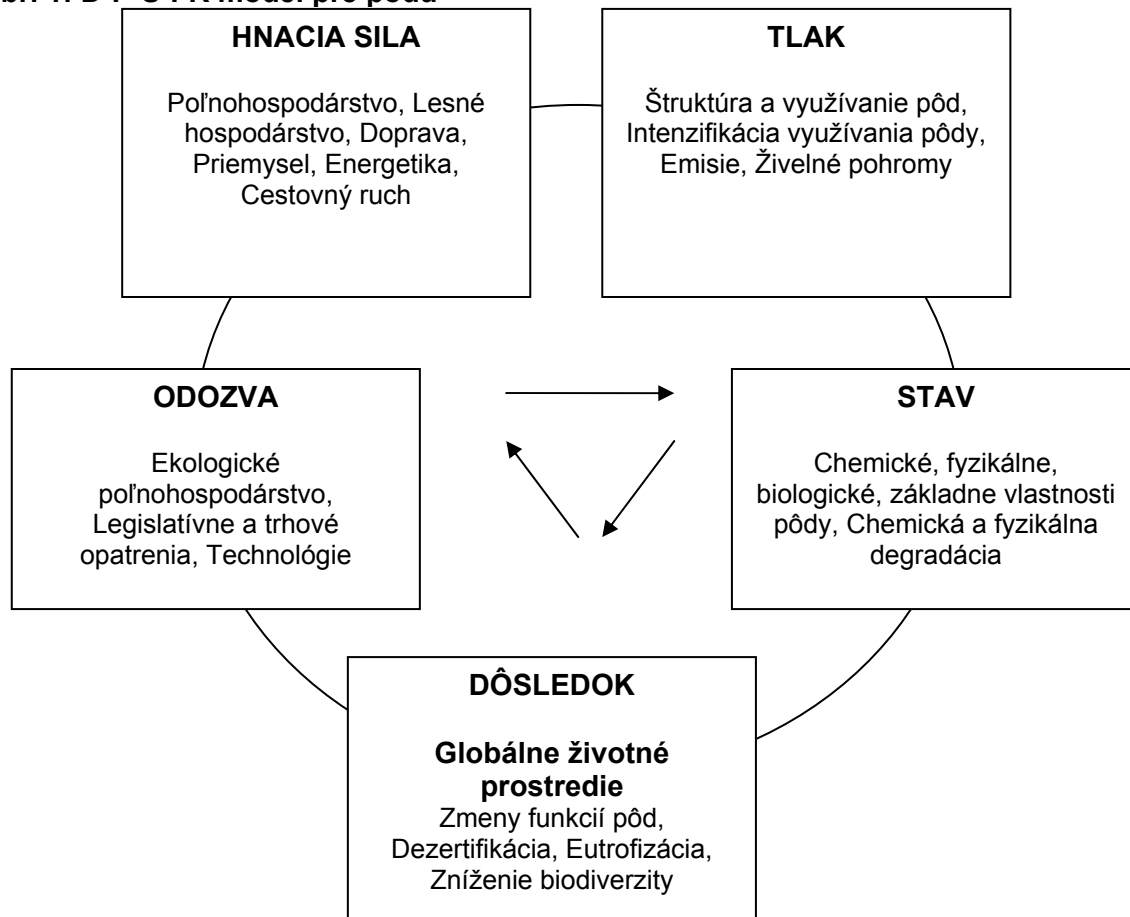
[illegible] model pre pôdu

HNACIA SILA

Poľnohospodárstvo, Lesné hospodárstvo, Doprava, Priemysel, Energetika, Cestovný ruch

TLAK

Štruktúra a využívanie pôd, Intenzifikácia využívania pôdy, Emisie, Živelné pohromy

ODOZVA

Ekologické poľnohospodárstvo, Legislatívne a trhové opatrenia, Technológie

STAV

Chemické, fyzikálne, biologické, základne vlastnosti pôdy, Chemická a fyzikálna degradácia

DÔSLEDOK

**Globálne životné prostredie**
Zmeny funkcií pôd, Dezertifikácia, Eutrofizácia, Zníženie biodiverzity